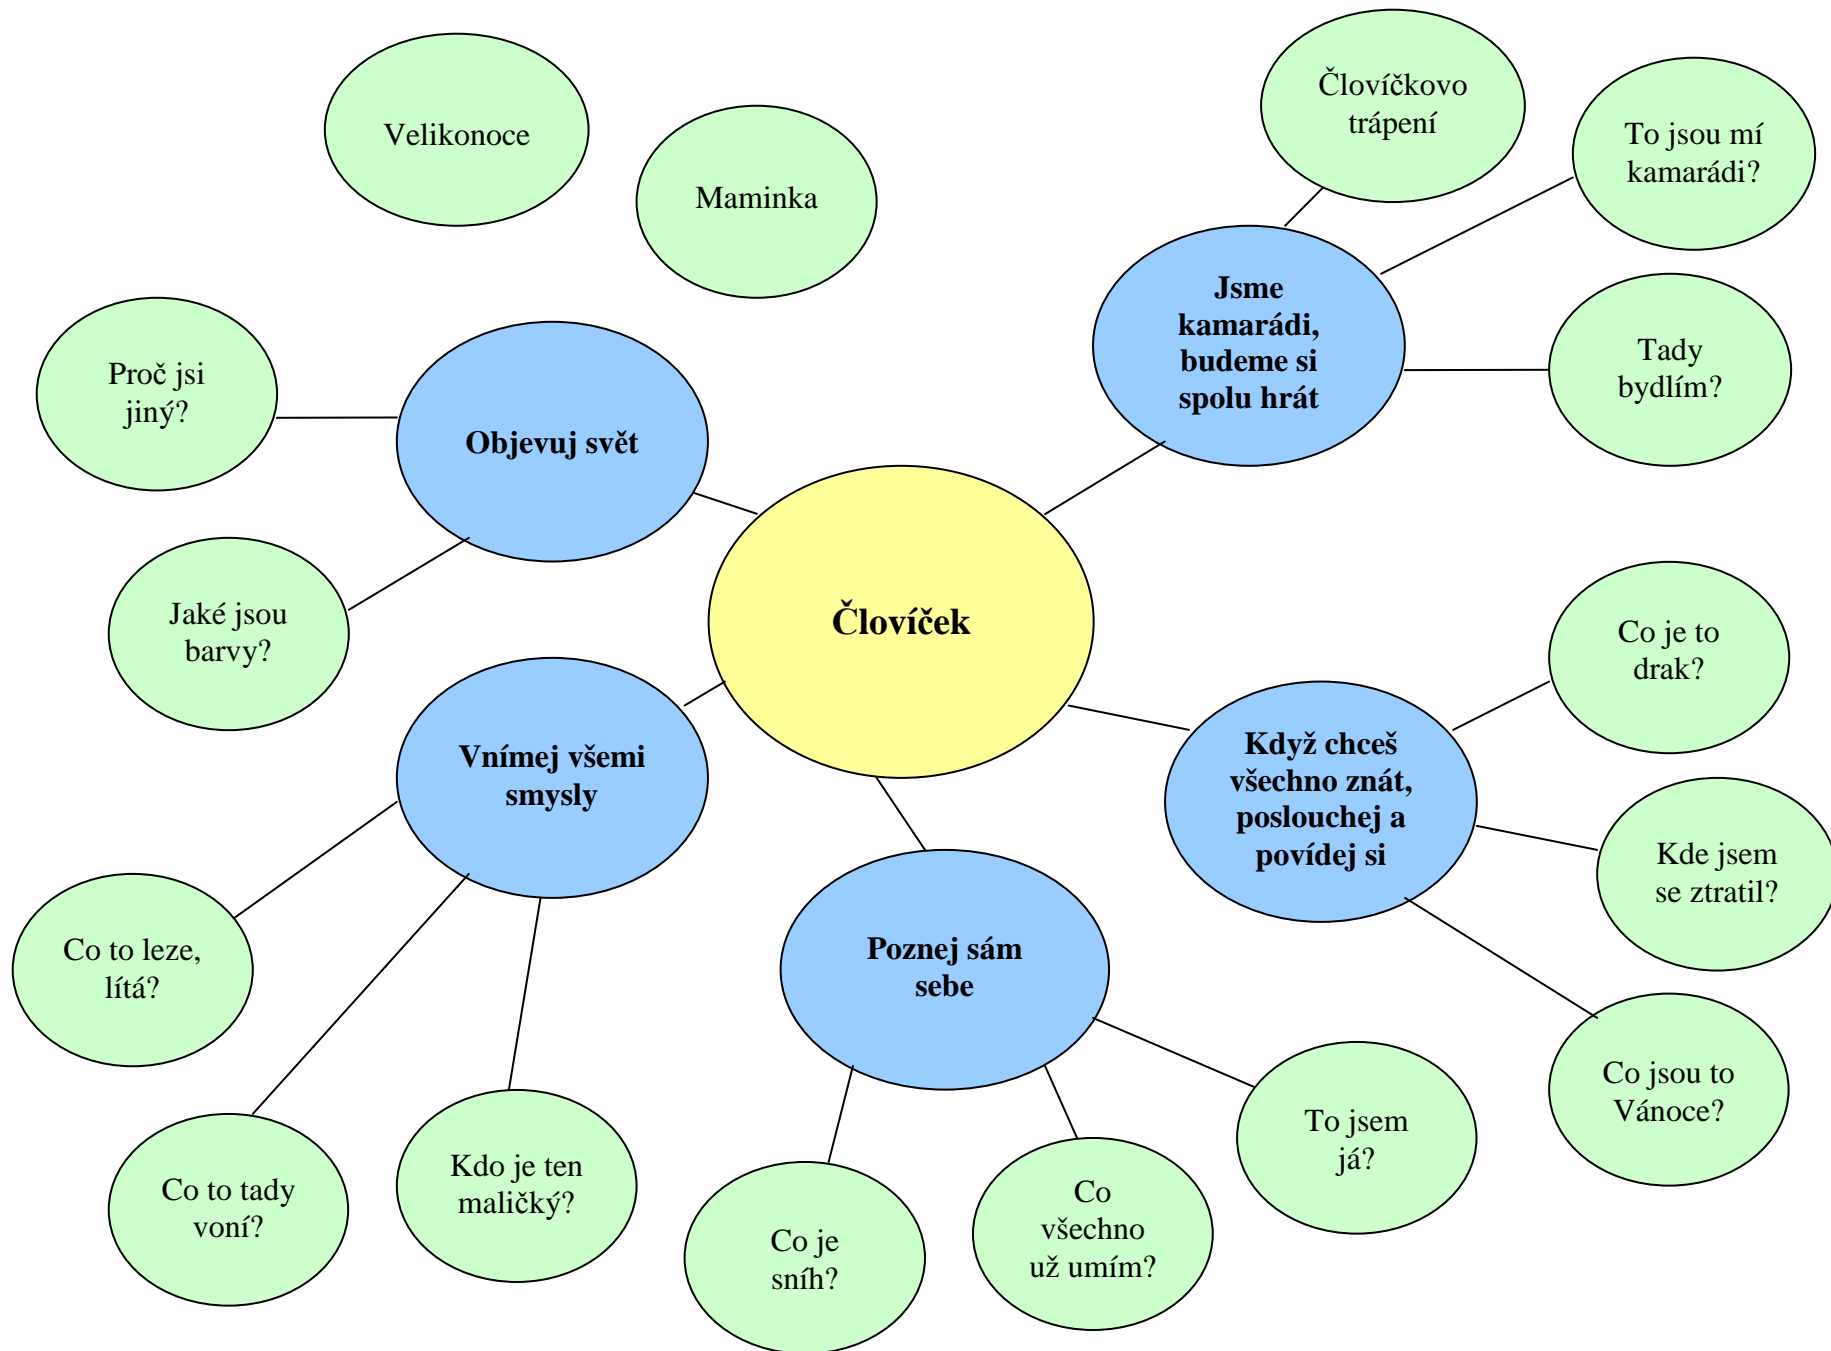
Velikonoce

Maminka

Človíčkovo trápení

To jsou mí kamarádi?

Jsme kamarádi, budeme si spolu hrát

Tady bydlím?

Proč jsi jiný?

Objevuj svět

Jaké jsou barvy?

Človíček

Co je to drak?

Když chceš všechno znát, poslouchej a povídej si

Kde jsem se ztratil?

Co jsou to Vánoce?

Vnímej všemi smysly

Co to leze, lítá?

Co to tady voní?

Kdo je ten maličký?

Poznej sám sebe

Co je sníh?

Co všechno už umím?

To jsem já?